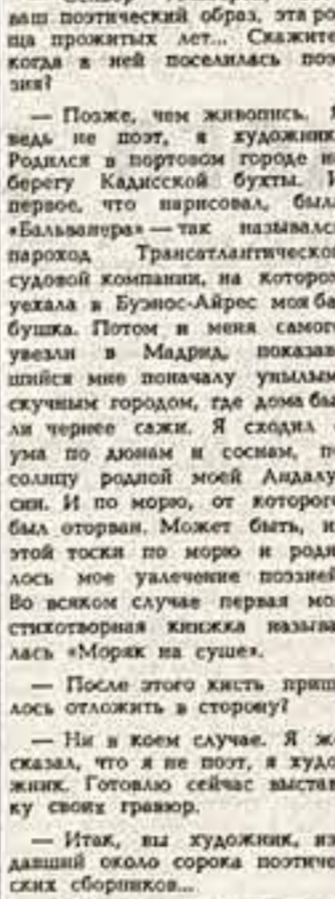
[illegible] ваш поэтический образ, эта ро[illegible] ца прожитых лет... Скажите когда в ней поселилась поэ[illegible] зия?

— Позже, чем живопись. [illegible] ведь не поэт, я художник Родился в портовом городе на берегу Кадисской бухты. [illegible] первое, что нарисовал, был «Бальванера» — так назывался пароход Трансатлантической судовой компании, на которой уехала в Буэнос-Айрес моя ба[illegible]бушка. Потом и меня самого увезли в Мадрид, показав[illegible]шийся мне поначалу унылым скучным городом, где дома бы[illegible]ли чернее сажи. Я сходил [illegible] ума по дюнам и соснам, по солнцу родной моей Андалу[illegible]сии. И по морю, от которого был оторван. Может быть, и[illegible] этой тоски по морю и роди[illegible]лось мое увлечение поэзией Во всяком случае первая мо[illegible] стихотворная книжка называ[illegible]лась «Моряк на суше».

— После этого кисть приш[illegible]лось отложить в сторону?

— Ни в коем случае. Я ж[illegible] сказал, что я не поэт, я худо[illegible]жник. Готовлю сейчас выстав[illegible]ку своих гравюр.

— Итак, вы художник, из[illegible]давший около сорока поэтиче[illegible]ских сборников...